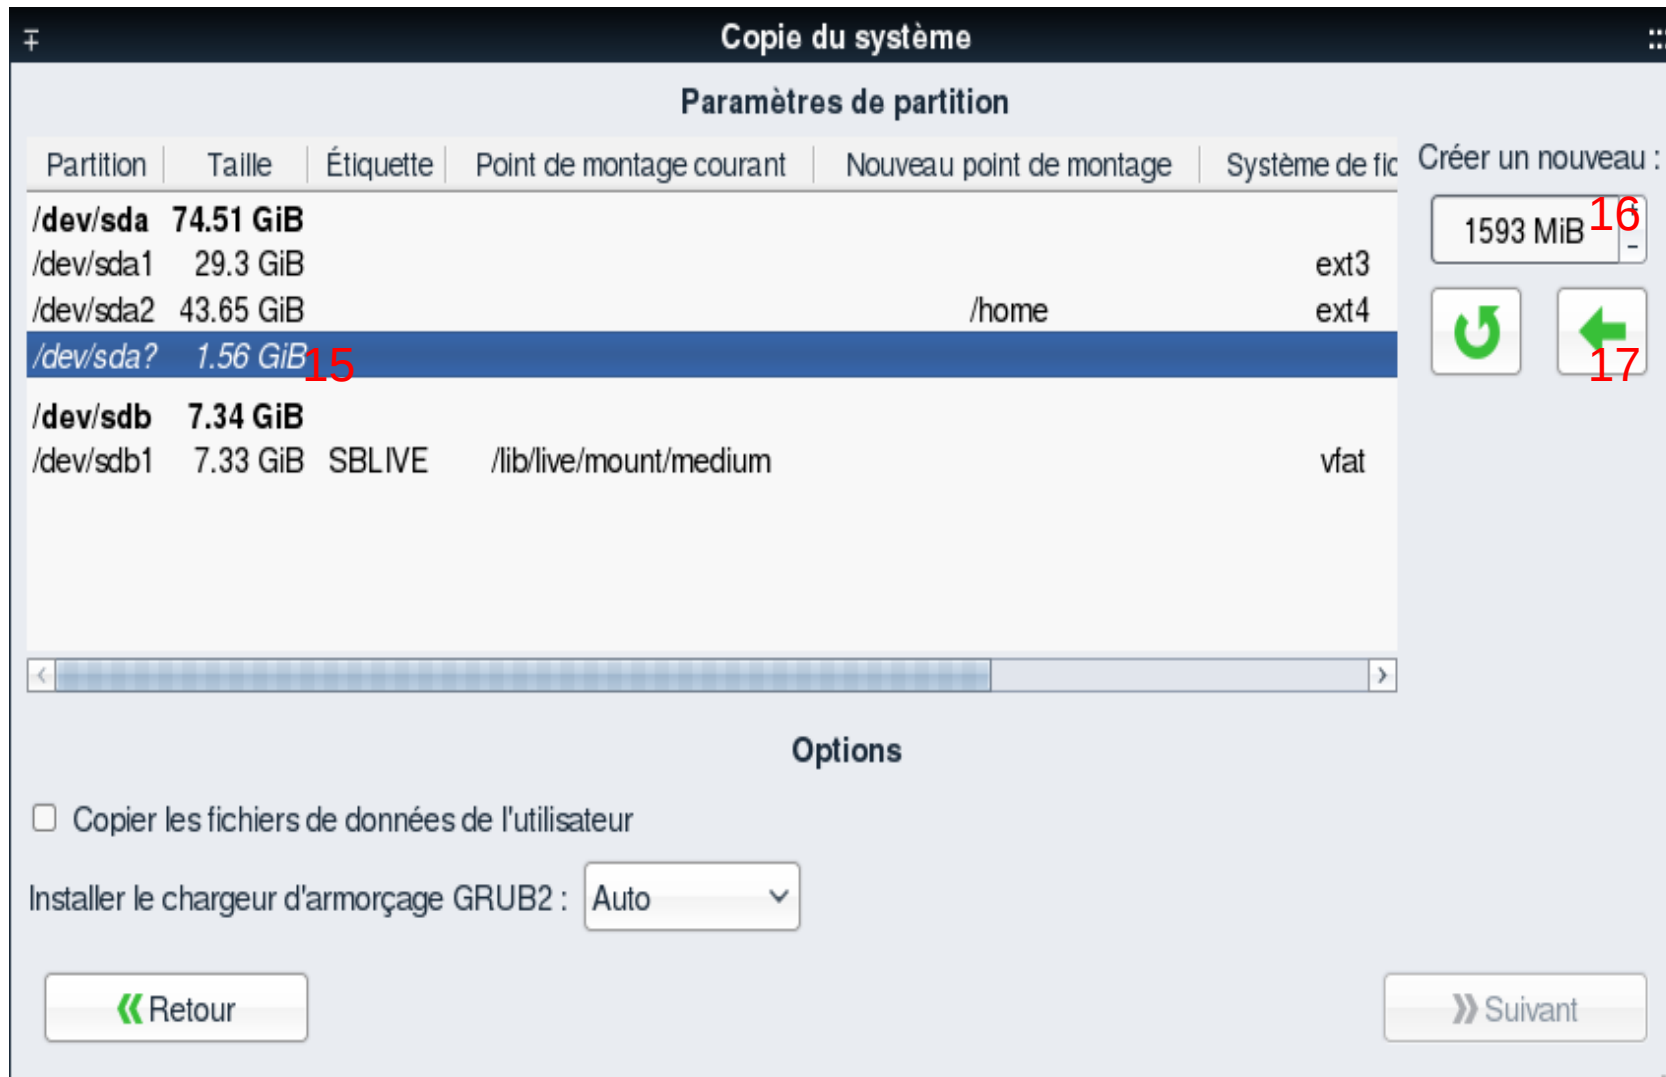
Copie du système

Paramètres de partition

| Partition | Taille | Étiquette | Point de montage courant | Nouveau point de montage | Système de fic |
|---|---|---|---|---|---|
| /dev/sda | 74.51 GiB | | | | |
| /dev/sda1 | 29.3 GiB | | | | ext3 |
| /dev/sda2 | 43.65 GiB | | | /home | ext4 |
| /dev/sda? | 1.56 GiB 15 | | | | |
| /dev/sdb | 7.34 GiB | | | | |
| /dev/sdb1 | 7.33 GiB | SBLIVE | /lib/live/mount/medium | | vfat |

Créer un nouveau :
1593 MiB 16
17

Options

Copier les fichiers de données de l'utilisateur

Installer le chargeur d'armorçage GRUB2 : Auto

Retour

Suivant